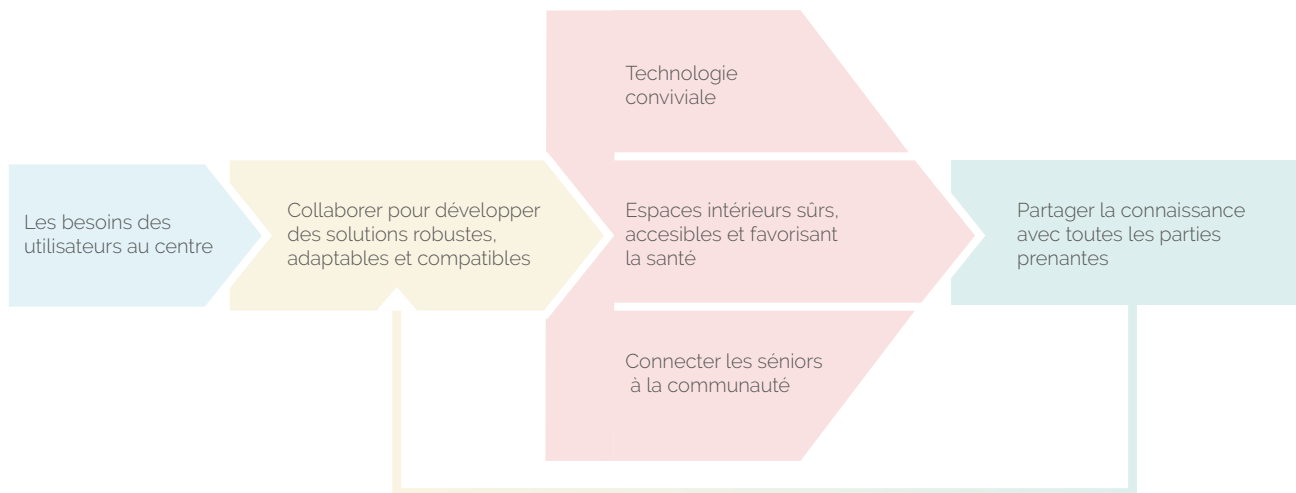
Les besoins des utilisateurs au centre

Collaborer pour développer des solutions robustes, adaptables et compatibles

Technologie conviviale

Espaces intérieurs sûrs, accesibles et favorisant la santé

Connecter les séniors à la communauté

Partager la connaissance avec toutes les parties prenantes